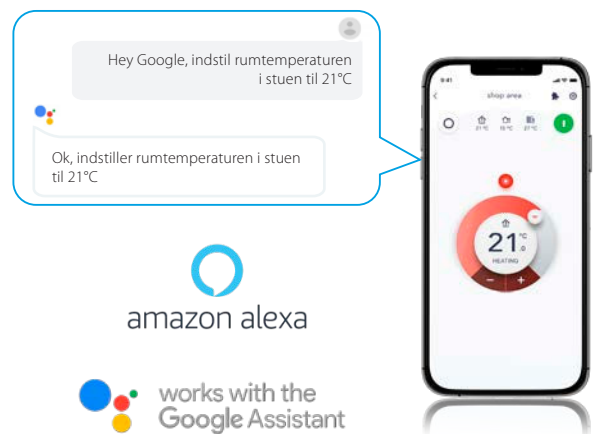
Hey Google, indstil rumtemperaturen i stuen til 21°C

Ok, indstiller rumtemperaturen i stuen til 21°C

amazon alexa

works with the Google Assistant

9:41

shop area

21 °C

15 °C

27 °C

21 °C .0

HEATING

−

+